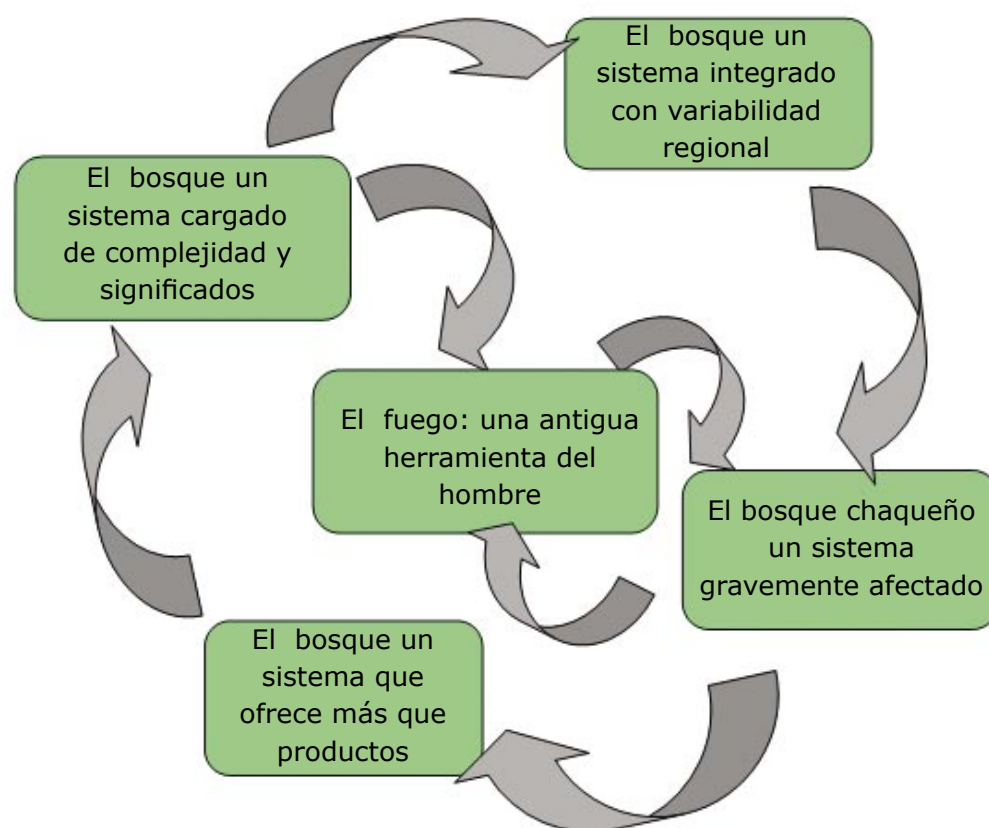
El bosque un sistema integrado con variabilidad regional

El bosque un sistema cargado de complejidad y significados

El fuego: una antigua herramienta del hombre

El bosque chaqueño un sistema gravemente afectado

El bosque un sistema que ofrece más que productos